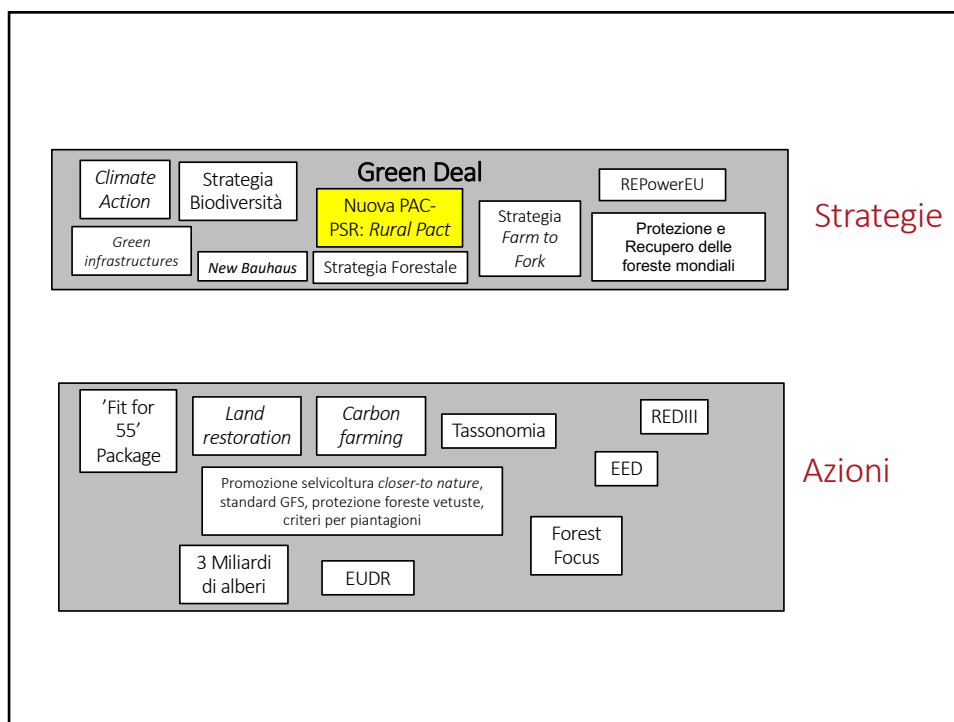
Climate Action

Strategia Biodiversità

Green Deal

Nuova PAC-PSR: Rural Pact

REPowerEU

Strategia Farm to Fork

Protezione e Recupero delle foreste mondiali

Green infrastructures

New Bauhaus

Strategia Forestale

Strategie

'Fit for 55' Package

Land restoration

Carbon farming

Tassonomia

REDIII

EED

Promozione selvicoltura closer-to nature, standard GFS, protezione foreste vetuste, criteri per piantagioni

Forest Focus

3 Miliardi di alberi

EUDR

Azioni